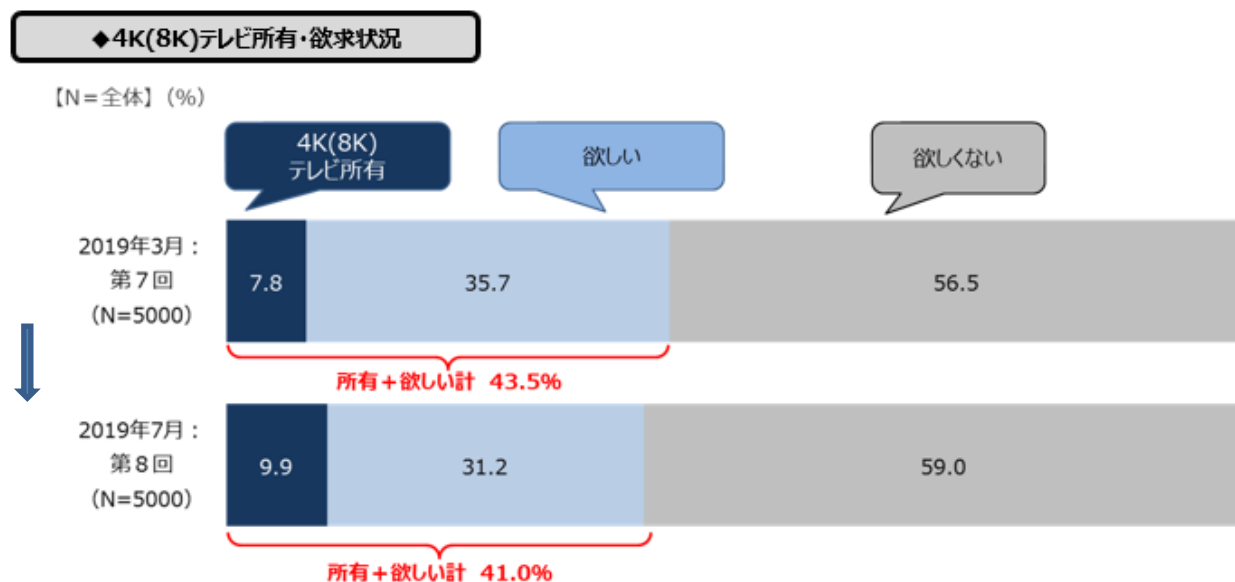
◆4K(8K)テレビ所有・欲求状況

【N＝全体】（%）

4K(8K)
テレビ所有

欲しい

欲しくない

2019年3月：
第７回
（N=5000）

7.8

35.7

56.5

所有＋欲しい計 43.5%

2019年7月：
第８回
（N=5000）

9.9

31.2

59.0

所有＋欲しい計 41.0%